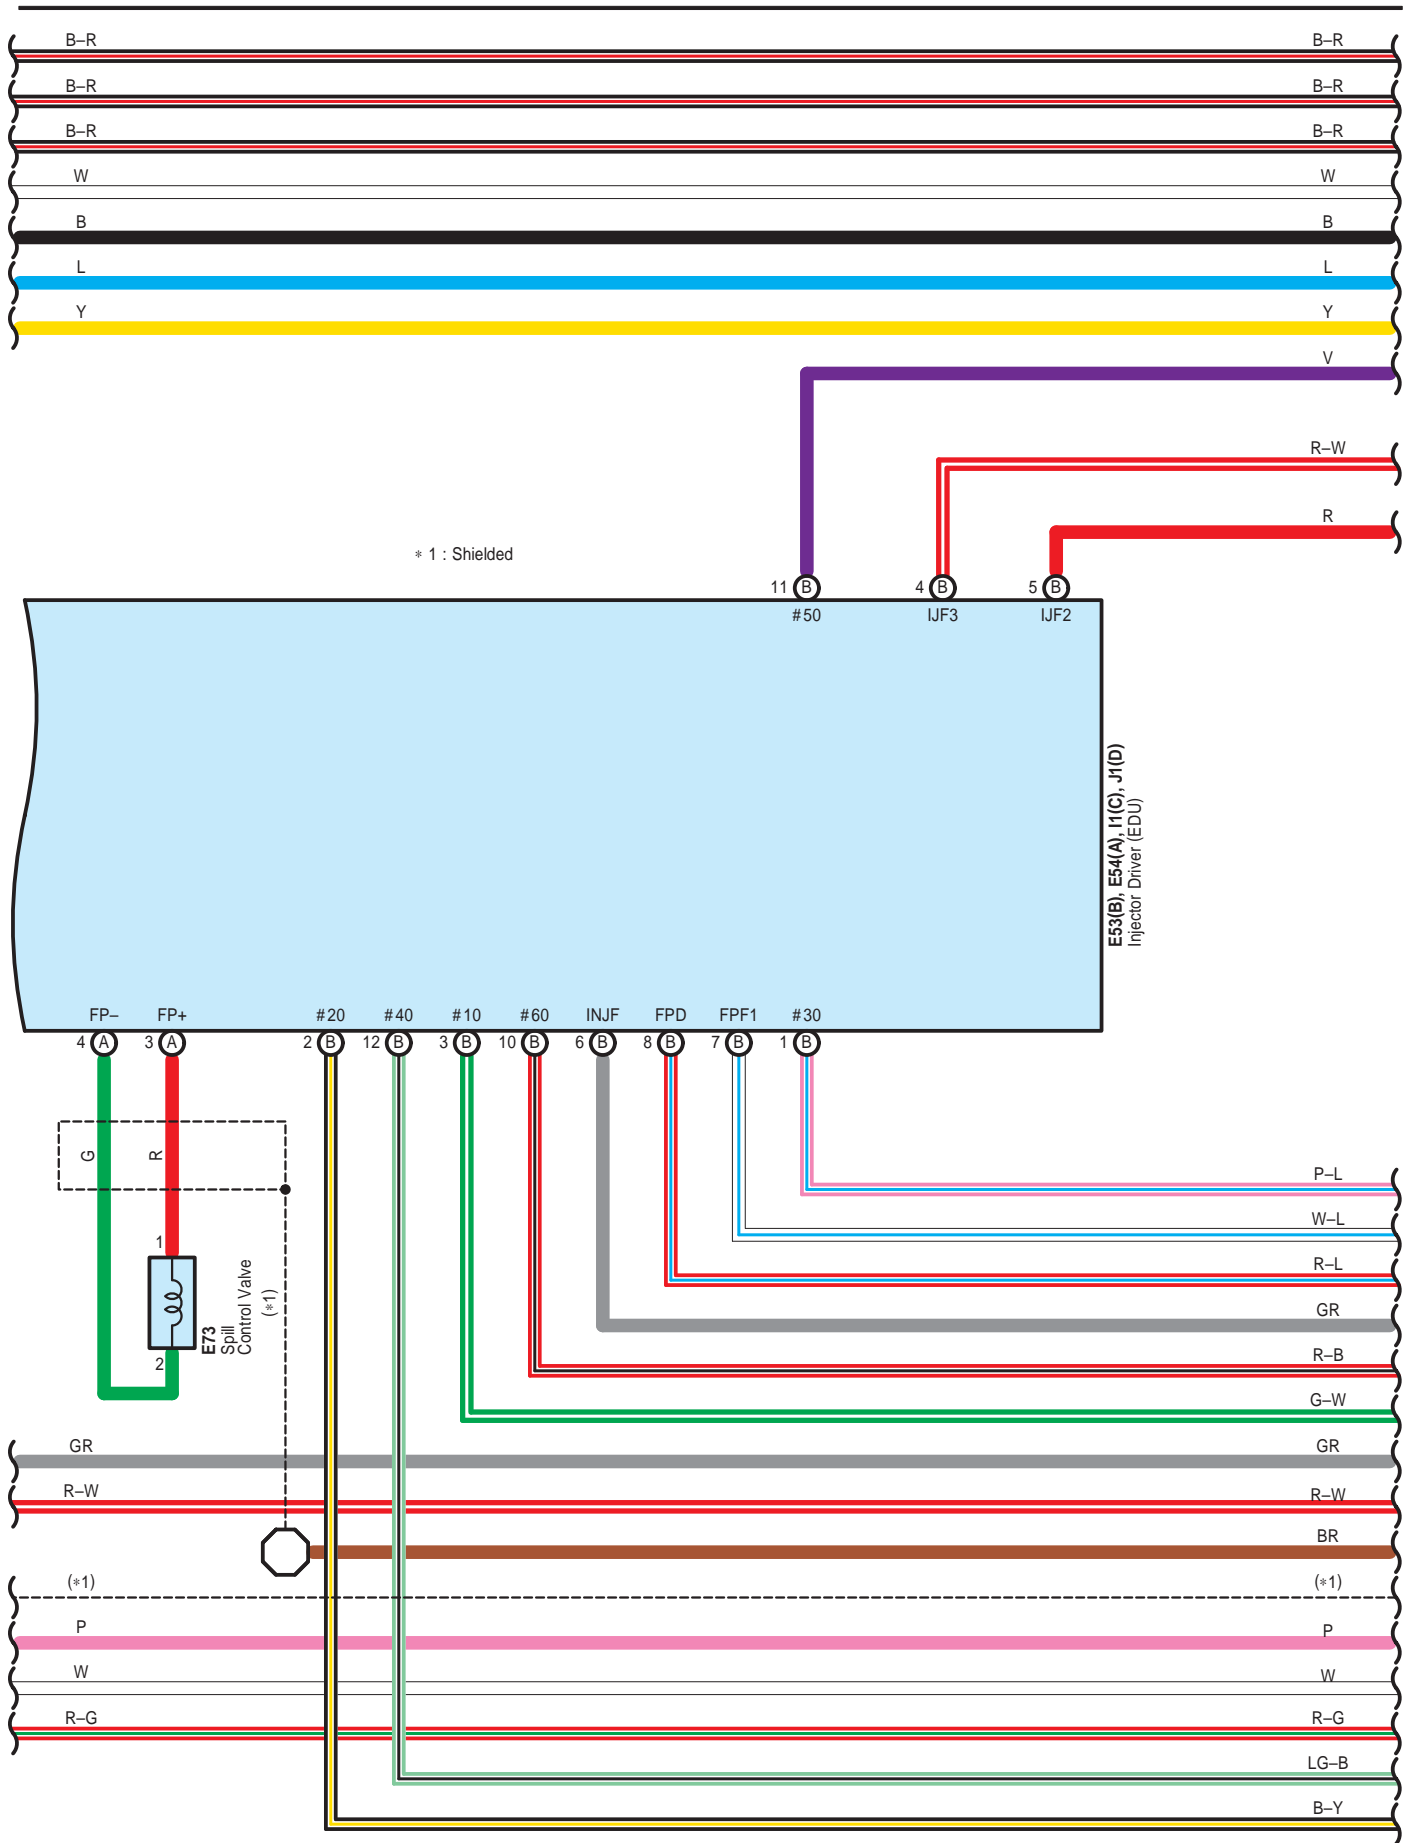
B–R B–R
B–R B–R
B–R B–R
W W
B B
L L
Y Y
V
R–W
R

∗ 1 : Shielded

11 B #50
4 B IJF3
5 B IJF2

E53(B), E54(A), I1(C), J1(D)
Injector Driver (EDU)

FP– FP+ #20 #40 #10 #60 INJF FPD FPF1 #30
4 A 3 A 2 B 12 B 3 B 10 B 6 B 8 B 7 B 1 B

G R

1
2
E73
Spill
Control Valve
(∗1)

P–L
W–L
R–L
GR
R–B
G–W
GR GR
R–W R–W
BR
(∗1) (∗1)
P P
W W
R–G R–G
LG–B
B–Y